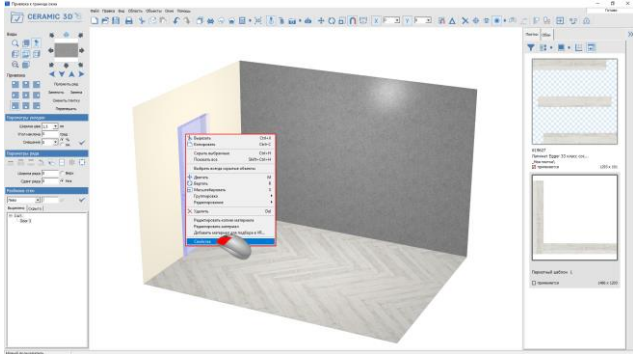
CERAMIC 3D

Выделить Ctrl+A
Копировать Ctrl+C
Скрыть выбранное Ctrl+H
Показать все Shift+Ctrl+H
Выбрать всегда скрытые объекты
Двигать M
Вертеть R
Масштабировать S
Группировка
Редактирование
Удалить Del
Редактировать колонки материала
Редактировать материал
Добавить материал для подбора в Ф...
Свойства

Раскладка
Виды
Параметры раскладки
Параметры ряда
Разбивка стен
Показать ряд
Заменить
Заменить плитку
Переместить
Стена 1

Паркет Куара 35 класс ока...
Паркетный шаблон 1
применяется